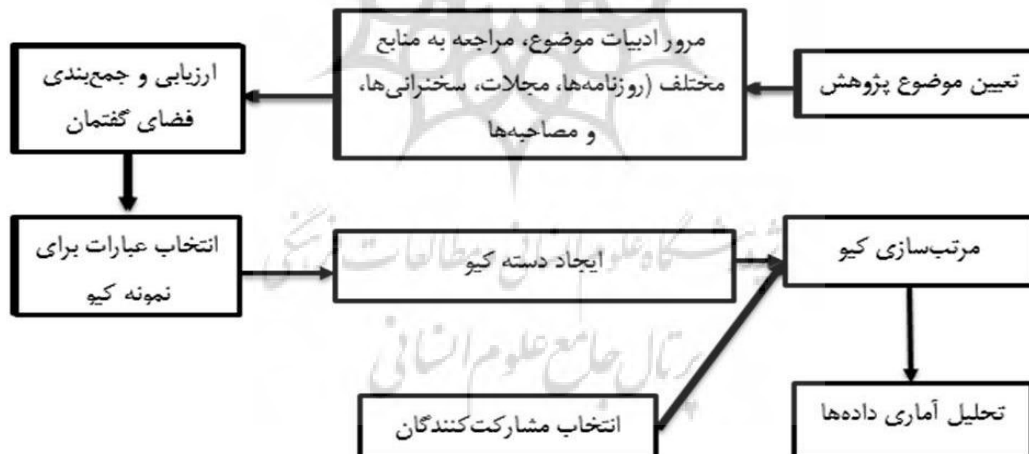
تعیین موضوع پژوهش

مرور ادبیات موضوع، مراجعه به منابع مختلف (روزنامه‌ها، مجلات، سخنرانی‌ها، و مصاحبه‌ها

ارزیابی و جمع‌بندی فضای گفتمان

انتخاب عبارات برای نمونه کیو

ایجاد دسته کیو

مرتب‌سازی کیو

انتخاب مشارکت‌کنندگان

تحلیل آماری داده‌ها

پژوهشگاه علوم انسانی و مطالعات فرهنگی
پرتال جامع علوم انسانی